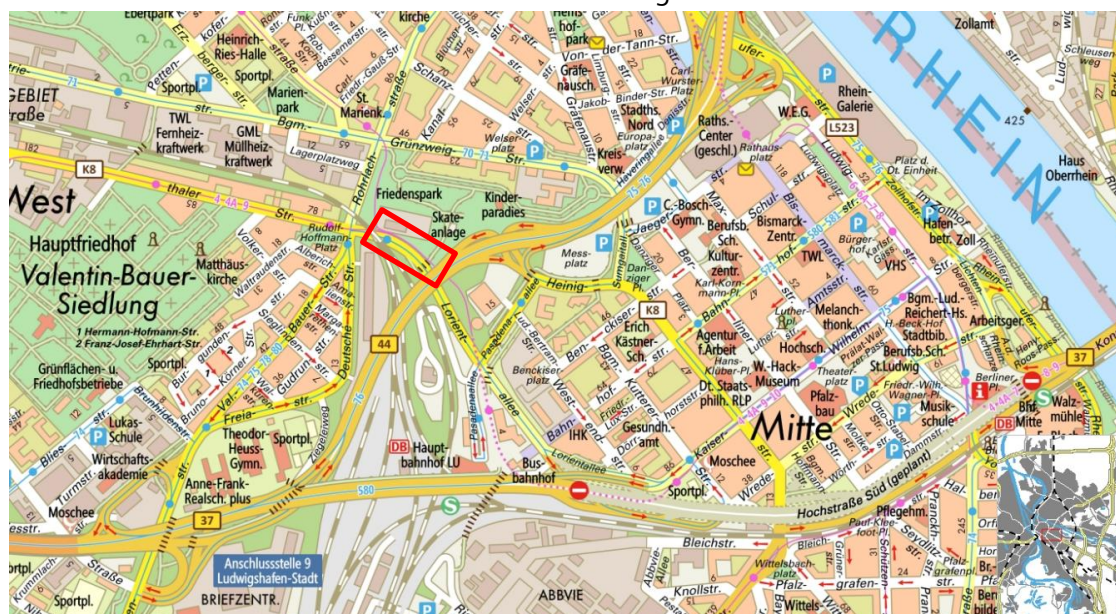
Ebertpark
Heinrich-Ries-Halle
Sportpl.
GEBIET
Straße
TWL
Fernheizkraftwerk
GML
Müllheizkraftwerk
Marienpark
St. Marienk.
Lagerplatzweg
Grünzweig-Str.
K8
West
thaler Str.
Hauptfriedhof
Valentin-Bauer-Siedlung
1 Hermann-Hofmann-Str.
2 Franz-Josef-Ehrhart-Str.
Matthäuskirche
Rudolf-Hoffmann-Platz
Friedenspark
Skateanlage
Kinderparadies
Rheinufer
Rhein-Galerie
W.E.G.
L523
RHEIN
Zollamt
Haus Oberrhein
425
Raths. Center (geschl.)
Rathausplatz
Stadths. Nord
Kreisverw.
Grafenauschule
Hemshofpark
Mess-platz
Heinig-str.
Erich Kästner-Sch.
K8
Agentur f.Arbeit
Dt. Staatsphilh. RLP
Bismarck-Zentr.
TWL
VHS
Melanchthonk.
Hochsch.
W.-Hack-Museum
Pfalzbau
Bgm.-Ludw.-Reichert-Hs.
Berufsb.Sch. St.Ludwig
Musikschule
Arbeitsger.
Hafenbetr.
Zoll
Berliner Pl.
Bhf. Mitte
Walzmühle
37
44
Mitte
Moschee
Gesundh.-amt
IHK
Busbahnhof
Hauptbahnhof LU
DB
580
Hochstraße Süd (geplant)
Lorientallee
Sportpl.
Grünflächen- u. Friedhofsbetriebe
Lukas-Schule
Wirtschaftsakademie
Theodor-Heuss-Gymn.
Anne-Frank-Realsch. plus
Sportpl.
Moschee
37
Anschlussstelle 9 Ludwigshafen-Stadt
BRIEFZENTR.
ABBVIE
Sportpl.
Bleichstr.
Pflegehm.
Wittelsbachplatz
Knollstr.
Deutsche Str.
Bauer-Str.
Berufsb. Sch.
Kultur-zentr.
C.-Bosch-Gymn.
Jaeger-str.
Ludwigstr.
Wredestr.
Kaiser-Wilhelm-Str.